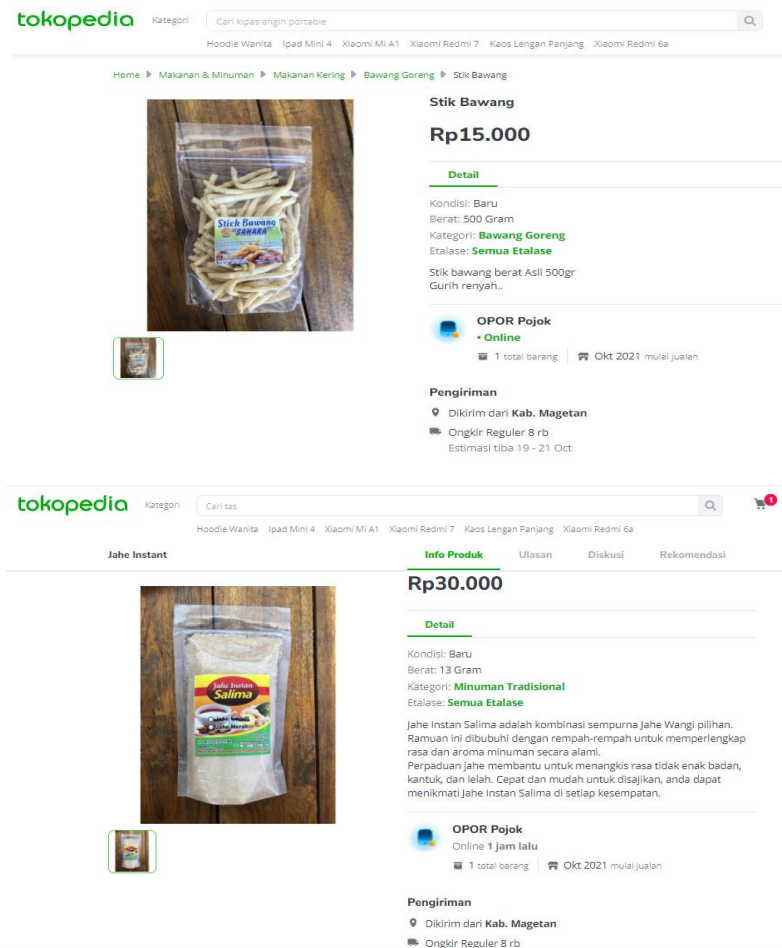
tokopedia Kategori Cari kipas angin portable

Hoodie Wanita Ipad Mini 4 Xiaomi Mi A1 Xiaomi Redmi 7 Kaos Lengan Panjang Xiaomi Redmi 6a

Home ▶ Makanan & Minuman ▶ Makanan Kering ▶ Bawang Goreng ▶ Stik Bawang

Stick Bawang SAHARA

Stik Bawang

Rp15.000

Detail

Kondisi: Baru
Berat: 500 Gram
Kategori: Bawang Goreng
Etalase: Semua Etalase

Stik bawang berat Asli 500gr
Gurih renyah..

OPOR Pojok
• Online
1 total barang | Okt 2021 mulai jualan

Pengiriman
Dikirim dari Kab. Magetan
Ongkir Reguler 8 rb
Estimasi tiba 19 - 21 Oct

tokopedia Kategori Cari tas

1

Hoodie Wanita Ipad Mini 4 Xiaomi Mi A1 Xiaomi Redmi 7 Kaos Lengan Panjang Xiaomi Redmi 6a

Jahe Instant

Info Produk Ulasan Diskusi Rekomendasi

Rp30.000

Jahe Instan Salima

Detail

Kondisi: Baru
Berat: 13 Gram
Kategori: Minuman Tradisional
Etalase: Semua Etalase

Jahe Instan Salima adalah kombinasi sempurna Jahe Wangi pilihan. Ramuan ini dibubuhi dengan rempah-rempah untuk memperlengkap rasa dan aroma minuman secara alami.
Perpaduan jahe membantu untuk menangkis rasa tidak enak badan, kantuk, dan lelah. Cepat dan mudah untuk disajikan, anda dapat menikmati Jahe Instan Salima di setiap kesempatan.

OPOR Pojok
Online 1 jam lalu
1 total barang | Okt 2021 mulai jualan

Pengiriman
Dikirim dari Kab. Magetan
Ongkir Reguler 8 rb